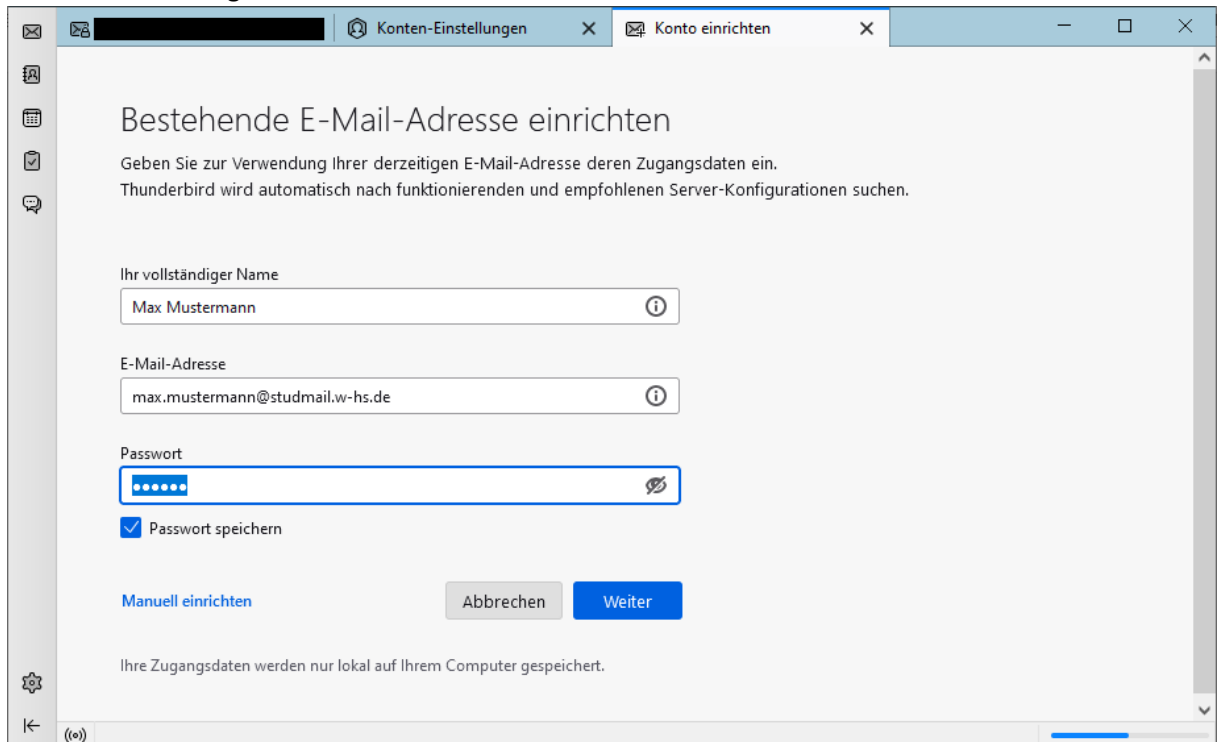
Konten-Einstellungen
Konto einrichten

Bestehende E-Mail-Adresse einrichten

Geben Sie zur Verwendung Ihrer derzeitigen E-Mail-Adresse deren Zugangsdaten ein.
Thunderbird wird automatisch nach funktionierenden und empfohlenen Server-Konfigurationen suchen.

Ihr vollständiger Name
Max Mustermann

E-Mail-Adresse
max.mustermann@studmail.w-hs.de

Passwort
••••••

Passwort speichern

Manuell einrichten
Abbrechen
Weiter

Ihre Zugangsdaten werden nur lokal auf Ihrem Computer gespeichert.

((o))